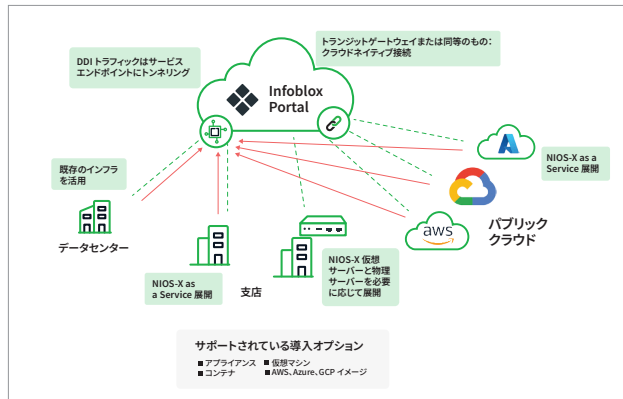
DDI トラフィックはサービスエンドポイントにトンネリング

トランジットゲートウェイまたは同等のもの：クラウドネイティブ接続

Infoblox Portal

既存のインフラを活用

NIOS-X as a Service 展開

データセンター

パブリッククラウド

aws

NIOS-X as a Service 展開

支店

NIOS-X 仮想サーバーと物理サーバーを必要に応じて展開

サポートされている導入オプション

■ アプライアンス
■ コンテナ
■ 仮想マシン
■ AWS、Azure、GCP イメージ